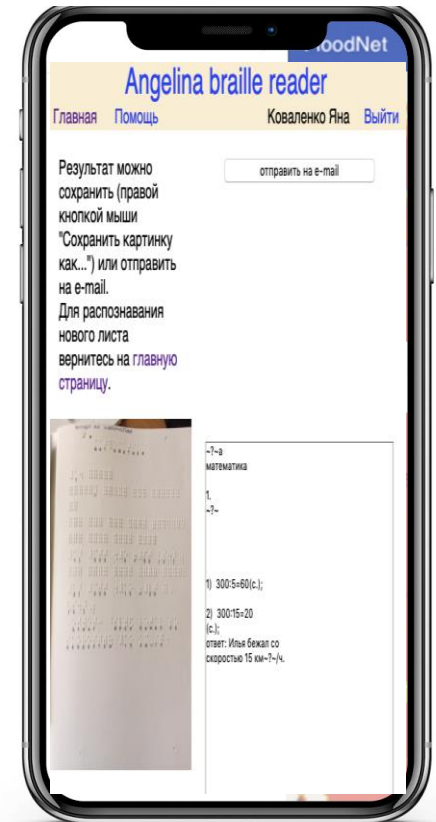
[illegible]oodNet

Angelina braille reader

Главная Помощь Коваленко Яна Выйти

Результат можно сохранить (правой кнопкой мыши "Сохранить картинку как...") или отправить на e-mail.
Для распознавания нового листа вернитесь на главную страницу.

отправить на e-mail

~?~а
математика

1.
~?~

1) 300:5=60(с.);

2) 300:15=20
(с.);
ответ: Илья бежал со скоростью 15 км~?~/ч.